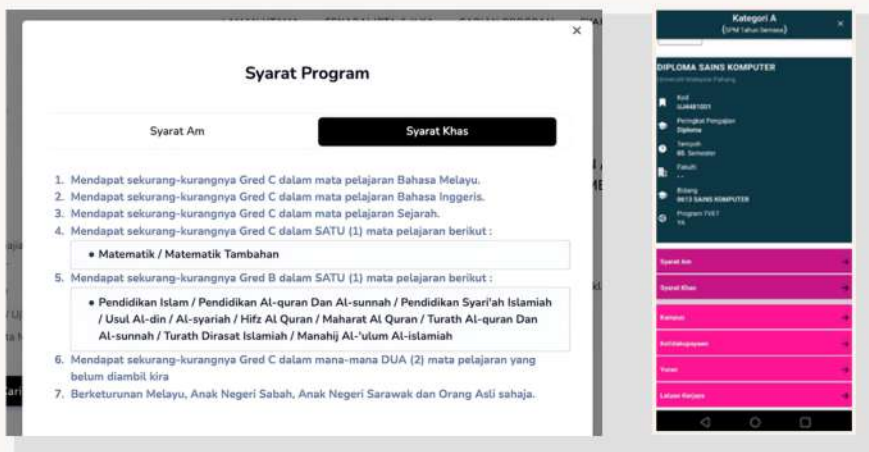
×

Syarat Program

Syarat Am

Syarat Khas

1. Mendapat sekurang-kurangnya Gred C dalam mata pelajaran Bahasa Melayu.
2. Mendapat sekurang-kurangnya Gred C dalam mata pelajaran Bahasa Inggeris.
3. Mendapat sekurang-kurangnya Gred C dalam mata pelajaran Sejarah.
4. Mendapat sekurang-kurangnya Gred C dalam SATU (1) mata pelajaran berikut :

• Matematik / Matematik Tambahan

5. Mendapat sekurang-kurangnya Gred B dalam SATU (1) mata pelajaran berikut :

• Pendidikan Islam / Pendidikan Al-quran Dan Al-sunnah / Pendidikan Syari'ah Islamiah / Usul Al-din / Al-syariah / Hifz Al Quran / Maharat Al Quran / Turath Al-quran Dan Al-sunnah / Turath Dirasat Islamiah / Manahij Al-'ulum Al-islamiah

6. Mendapat sekurang-kurangnya Gred C dalam mana-mana DUA (2) mata pelajaran yang belum diambil kira
7. Berketurunan Melayu, Anak Negeri Sabah, Anak Negeri Sarawak dan Orang Asli sahaja.

Kategori A
(SPM Tahun Semasa)
×

DIPLOMA SAINS KOMPUTER
Universiti Malaysia Pahang

Kod
UJ4481001

Peringkat Pengajian
Diploma

Tempoh
05 Semester

Fakulti
- -

Bidang
0613 SAINS KOMPUTER

Program TVET
YA

Syarat Am

Syarat Khas

Kampus

Kebolehpasaran

Yuran

Laluan Kerjaya